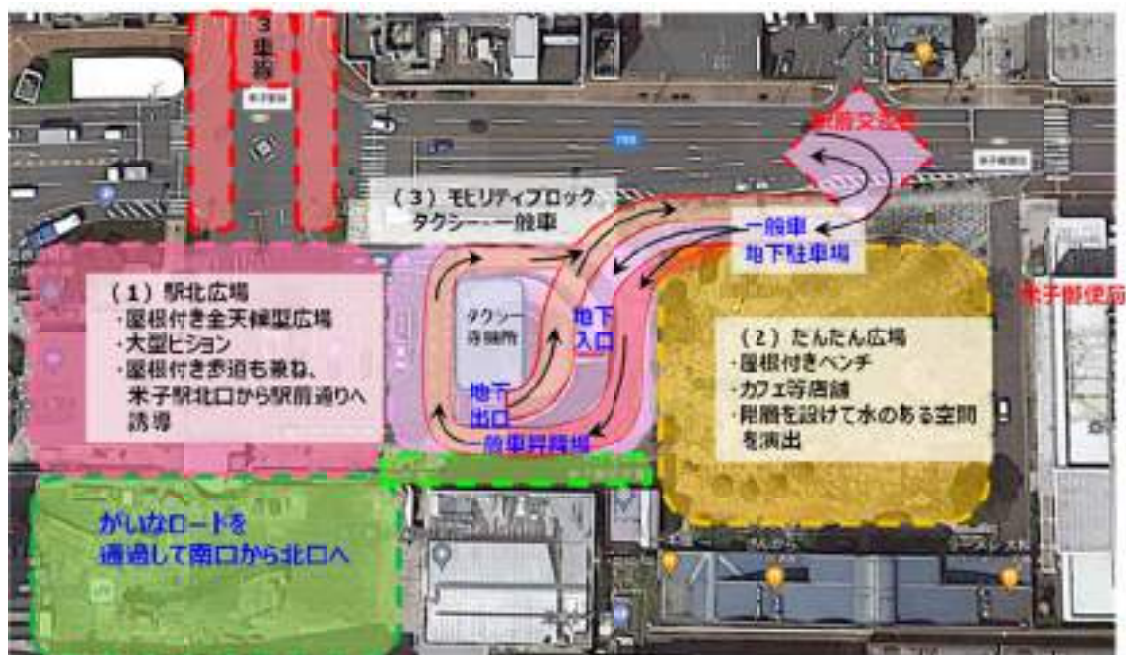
3車線

駅前交差点

（３）モビリティブロック
タクシー・一般車

一般車
地下駐車場

米子郵便局

（１）駅北広場
・屋根付き全天候型広場
・大型ビジョン
・屋根付き歩道も兼ね、米子駅北口から駅前通りへ誘導

タクシー待機所

地下入口

地下出口

一般車乗降場

（２）たんたん広場
・屋根付きベンチ
・カフェ等店舗
・階層を設けて水のある空間を演出

がいなロードを通過して南口から北口へ